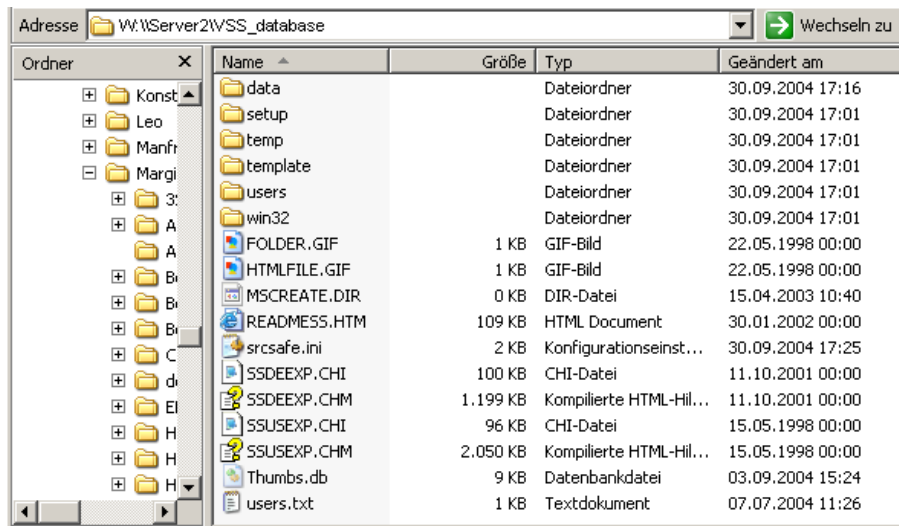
Adresse W:\\Server2\VSS_database
Wechseln zu

Ordner ×

Konst
Leo
Manfr
Margi
3
A
A
B
B
B
C
d
E
H
H
H

| Name | Größe | Typ | Geändert am |
|---|---|---|---|
| data | | Dateiordner | 30.09.2004 17:16 |
| setup | | Dateiordner | 30.09.2004 17:01 |
| temp | | Dateiordner | 30.09.2004 17:01 |
| template | | Dateiordner | 30.09.2004 17:01 |
| users | | Dateiordner | 30.09.2004 17:01 |
| win32 | | Dateiordner | 30.09.2004 17:01 |
| FOLDER.GIF | 1 KB | GIF-Bild | 22.05.1998 00:00 |
| HTMLFILE.GIF | 1 KB | GIF-Bild | 22.05.1998 00:00 |
| MSCREATE.DIR | 0 KB | DIR-Datei | 15.04.2003 10:40 |
| READMESS.HTM | 109 KB | HTML Document | 30.01.2002 00:00 |
| srcsafe.ini | 2 KB | Konfigurationseinst... | 30.09.2004 17:25 |
| SSDEEXP.CHI | 100 KB | CHI-Datei | 11.10.2001 00:00 |
| SSDEEXP.CHM | 1.199 KB | Kompilierte HTML-Hil... | 11.10.2001 00:00 |
| SSUSEXP.CHI | 96 KB | CHI-Datei | 15.05.1998 00:00 |
| SSUSEXP.CHM | 2.050 KB | Kompilierte HTML-Hil... | 15.05.1998 00:00 |
| Thumbs.db | 9 KB | Datenbankdatei | 03.09.2004 15:24 |
| users.txt | 1 KB | Textdokument | 07.07.2004 11:26 |